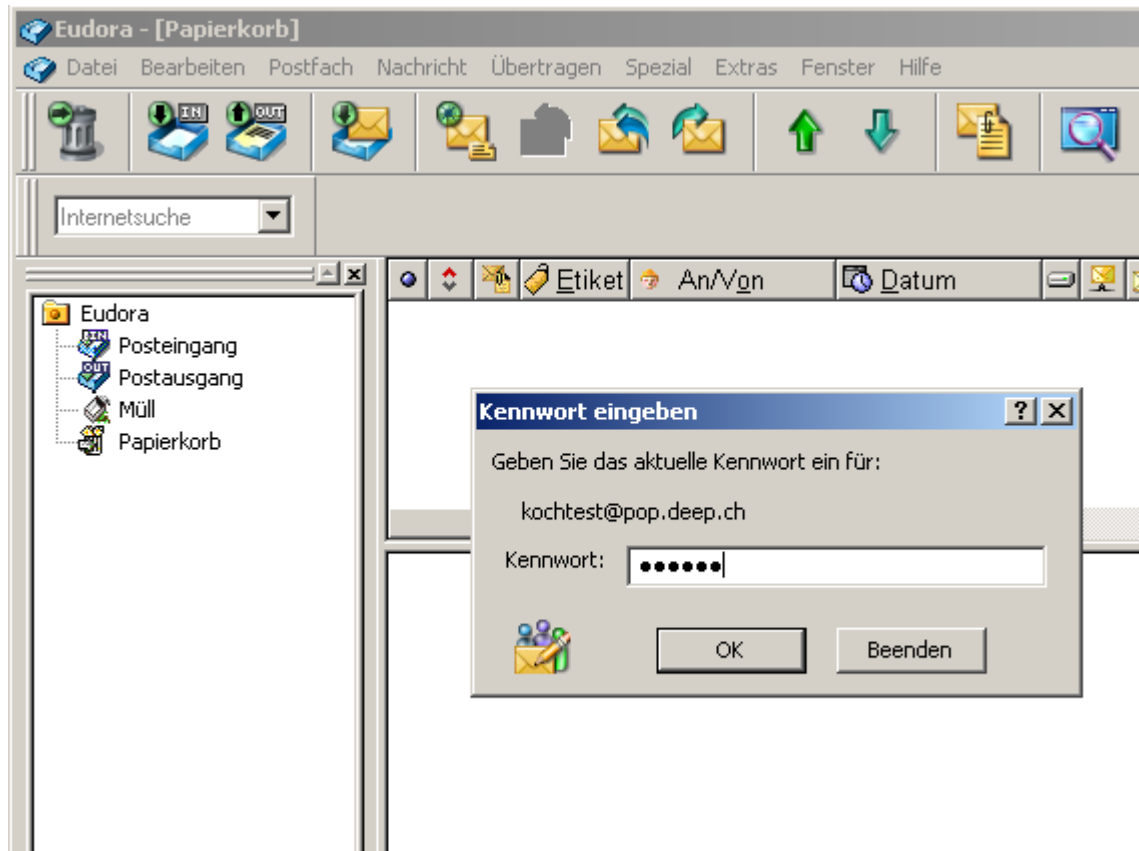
Eudora - [Papierkorb]

Datei Bearbeiten Postfach Nachricht Übertragen Spezial Extras Fenster Hilfe

IN OUT

Internetsuche

Etiket An/Von Datum

Eudora
Posteingang
Postausgang
Müll
Papierkorb

Kennwort eingeben

? X

Geben Sie das aktuelle Kennwort ein für:

kochtest@pop.deep.ch

Kennwort: ••••••

OK Beenden